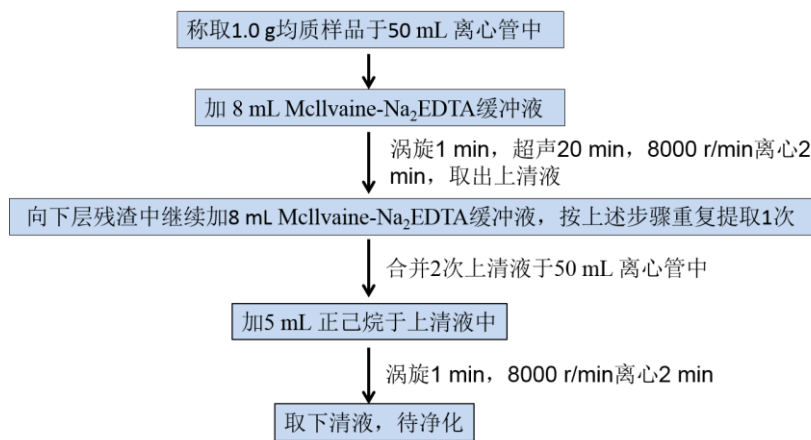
称取1.0 g均质样品于50 mL 离心管中

加 8 mL Mcllvaine-Na$_2$EDTA缓冲液

涡旋1 min，超声20 min，8000 r/min离心2 min，取出上清液

向下层残渣中继续加8 mL Mcllvaine-Na$_2$EDTA缓冲液，按上述步骤重复提取1次

合并2次上清液于50 mL 离心管中

加5 mL 正己烷于上清液中

涡旋1 min，8000 r/min离心2 min

取下清液，待净化